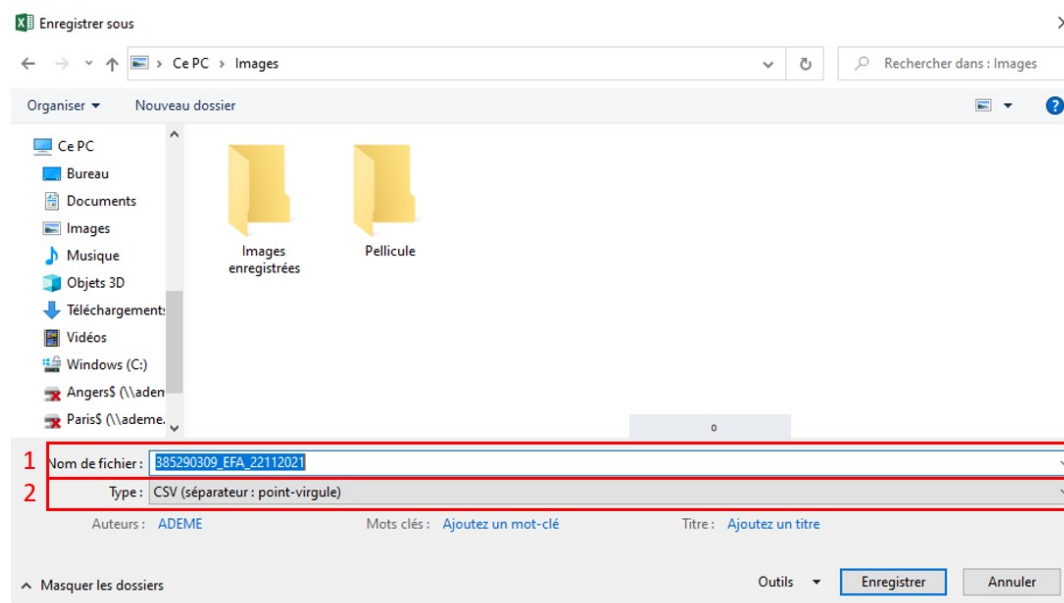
Enregistrer sous

Ce PC > Images

Rechercher dans : Images

Organiser ▾ Nouveau dossier

Ce PC
Bureau
Documents
Images
Musique
Objets 3D
Téléchargements
Vidéos
Windows (C:)
Angers$ (\\aden
Paris$ (\\ademe.

Images enregistrées

Pellicule

1 Nom de fichier : 385290309_EFA_22112021

2 Type : CSV (séparateur : point-virgule)

Auteurs : ADEME

Mots clés : Ajoutez un mot-clé

Titre : Ajoutez un titre

Masquer les dossiers

Outils ▾

Enregistrer

Annuler